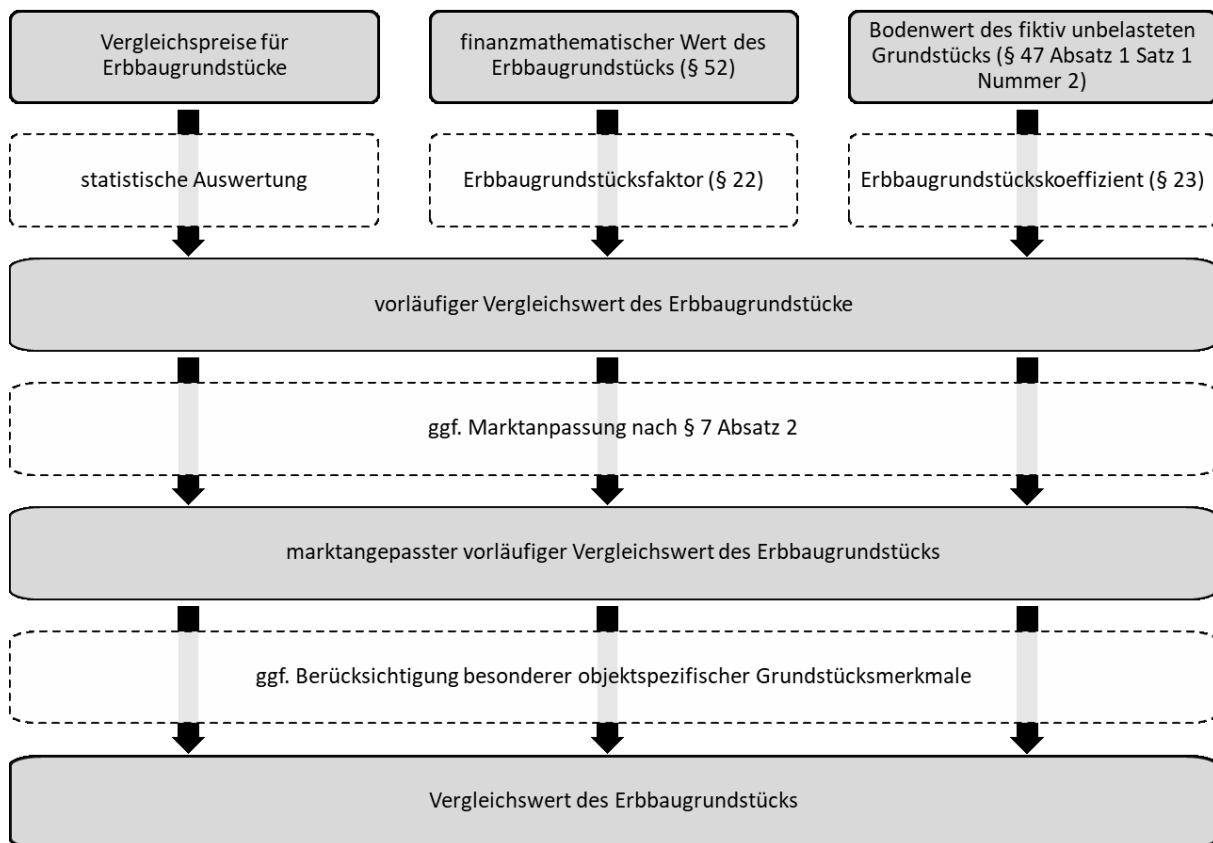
Vergleichspreise für Erbbaugrundstücke

finanzmathematischer Wert des Erbbaugrundstücks (§ 52)

Bodenwert des fiktiv unbelasteten Grundstücks (§ 47 Absatz 1 Satz 1 Nummer 2)

statistische Auswertung

Erbbaugrundstücksfaktor (§ 22)

Erbbaugrundstückskoeffizient (§ 23)

vorläufiger Vergleichswert des Erbbaugrundstücke

ggf. Marktanpassung nach § 7 Absatz 2

marktangepasster vorläufiger Vergleichswert des Erbbaugrundstücks

ggf. Berücksichtigung besonderer objektspezifischer Grundstücksmerkmale

Vergleichswert des Erbbaugrundstücks